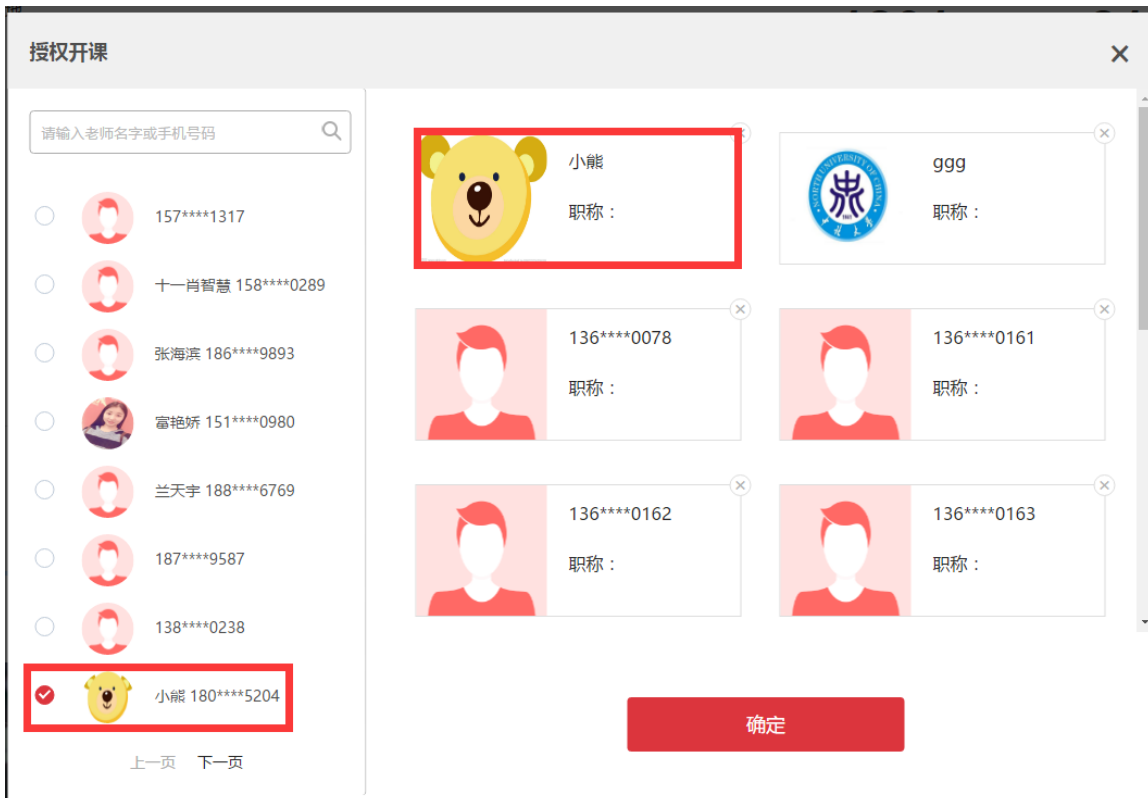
授权开课

请输入老师名字或手机号码

157****1317

十一肖智慧 158****0289

张海滨 186****9893

富艳娇 151****0980

兰天宇 188****6769

187****9587

138****0238

小熊 180****5204

上一页 下一页

小熊
职称：

ggg
职称：

136****0078
职称：

136****0161
职称：

136****0162
职称：

136****0163
职称：

确定